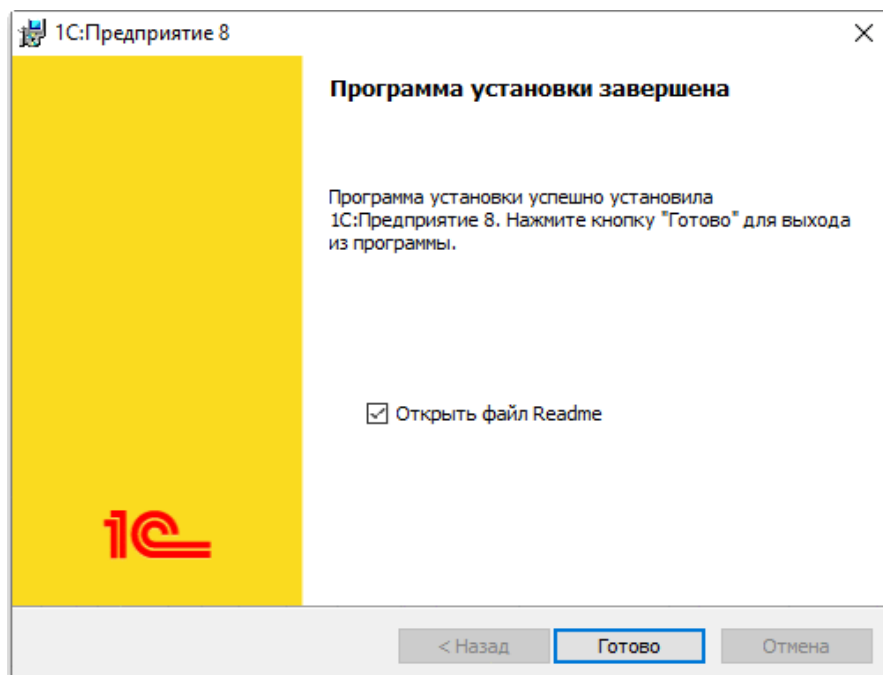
1С:Предприятие 8

1С

Программа установки завершена

Программа установки успешно установила 1С:Предприятие 8. Нажмите кнопку "Готово" для выхода из программы.

☑ Открыть файл Readme

< Назад | Готово | Отмена